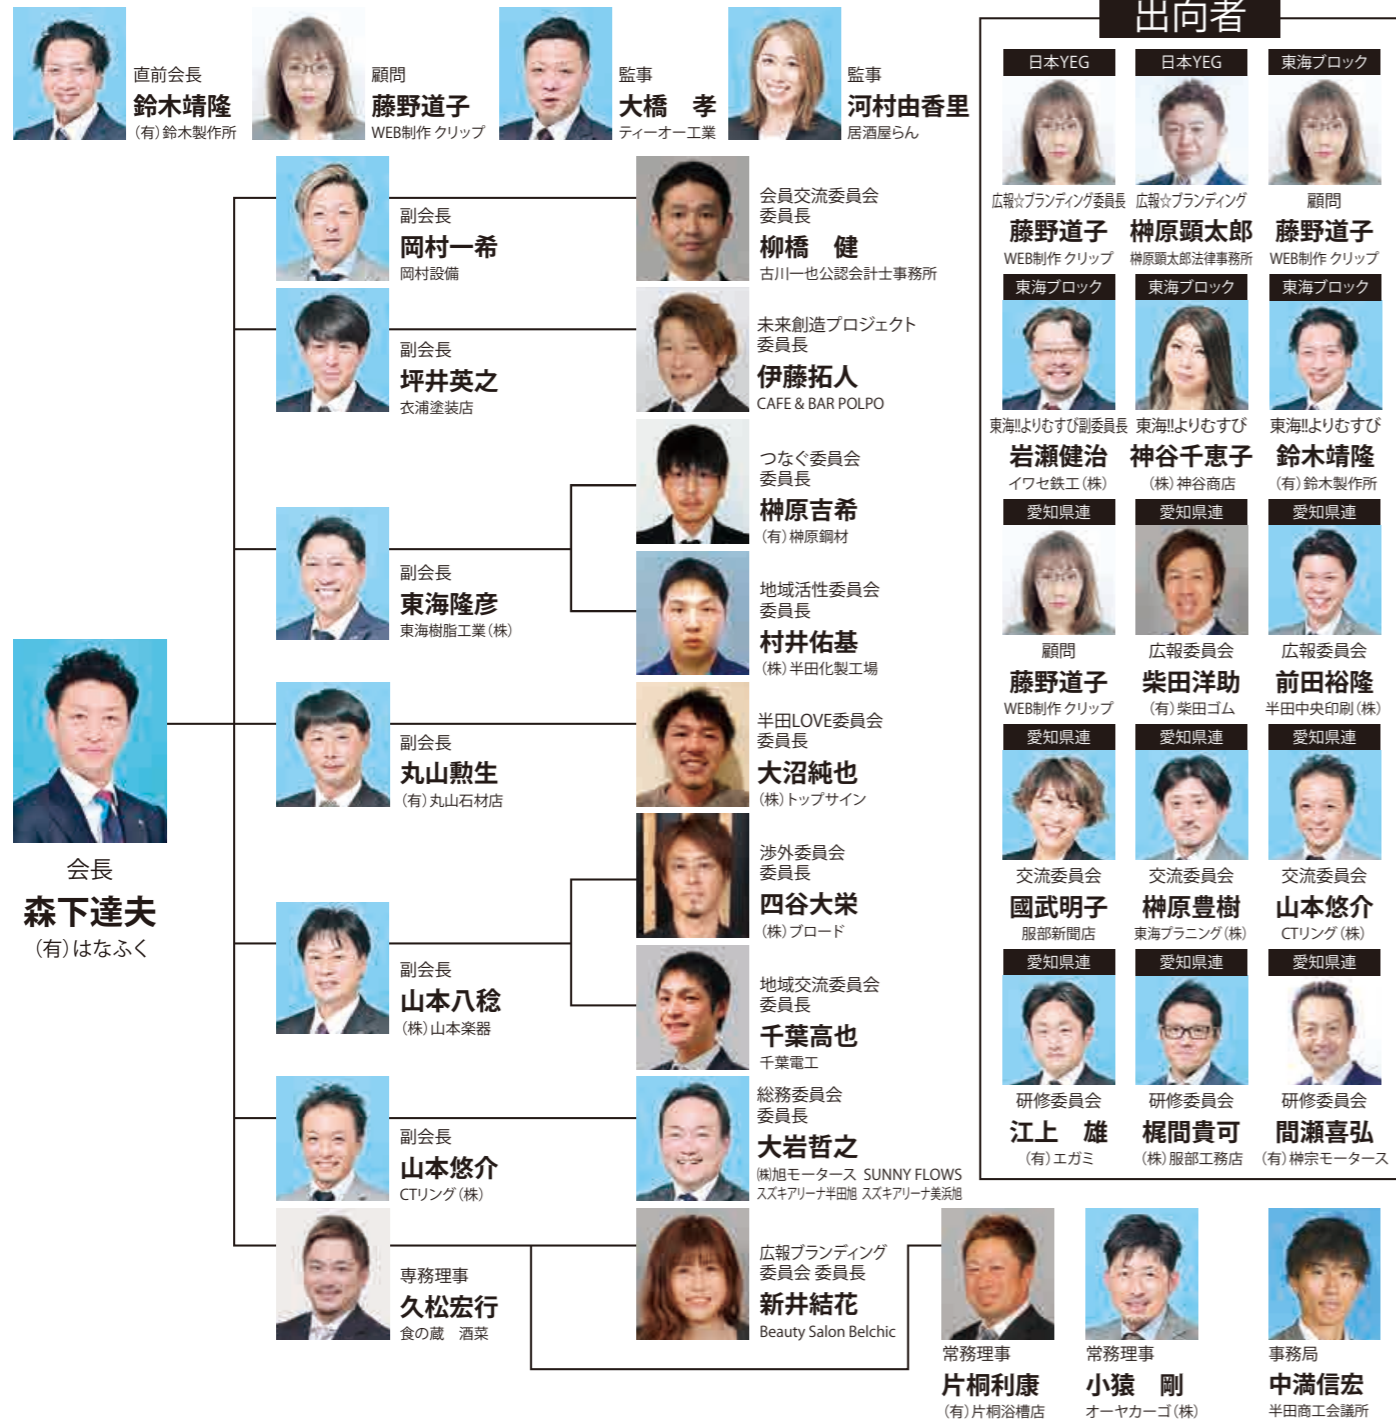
直前会長
鈴木靖隆
(有)鈴木製作所

顧問
藤野道子
WEB制作 クリップ

監事
大橋　孝
ティーオー工業

監事
河村由香里
居酒屋らん

副会長
岡村一希
岡村設備

会員交流委員会
委員長
柳橋　健
古川一也公認会計士事務所

副会長
坪井英之
衣浦塗装店

未来創造プロジェクト
委員長
伊藤拓人
CAFE & BAR POLPO

つなぐ委員会
委員長
榊原吉希
(有)榊原鋼材

副会長
東海隆彦
東海樹脂工業(株)

地域活性委員会
委員長
村井佑基
(株)半田化製工場

副会長
丸山勲生
(有)丸山石材店

半田LOVE委員会
委員長
大沼純也
(株)トップサイン

会長
森下達夫
(有)はなふく

渉外委員会
委員長
四谷大栄
(株)ブロード

副会長
山本八稔
(株)山本楽器

地域交流委員会
委員長
千葉高也
千葉電工

副会長
山本悠介
CTリング(株)

総務委員会
委員長
大岩哲之
(株)旭モータース SUNNY FLOWS
スズキアリーナ半田地 スズキアリーナ美浜地

専務理事
久松宏行
食の蔵　酒菜

広報ブランディング
委員会 委員長
新井結花
Beauty Salon Belchic

常務理事
片桐利康
(有)片桐浴槽店

常務理事
小猿　剛
オーヤカーゴ(株)

事務局
中満信宏
半田商工会議所

出向者

日本YEG
広報☆ブランディング委員長
藤野道子
WEB制作 クリップ

日本YEG
広報☆ブランディング
榊原顕太郎
榊原顕太郎法律事務所

東海ブロック
顧問
藤野道子
WEB制作 クリップ

東海ブロック
東海!!よりむすび副委員長
岩瀬健治
イワセ鉄工(株)

東海ブロック
東海!!よりむすび
神谷千恵子
(株)神谷商店

東海ブロック
東海!!よりむすび
鈴木靖隆
(有)鈴木製作所

愛知県連
顧問
藤野道子
WEB制作 クリップ

愛知県連
広報委員会
柴田洋助
(有)柴田ゴム

愛知県連
広報委員会
前田裕隆
半田中央印刷(株)

愛知県連
交流委員会
國武明子
服部新聞店

愛知県連
交流委員会
榊原豊樹
東海プラニング(株)

愛知県連
交流委員会
山本悠介
CTリング(株)

愛知県連
研修委員会
江上　雄
(有)エガミ

愛知県連
研修委員会
梶間貴可
(株)服部工務店

愛知県連
研修委員会
間瀬喜弘
(有)榊宗モータース